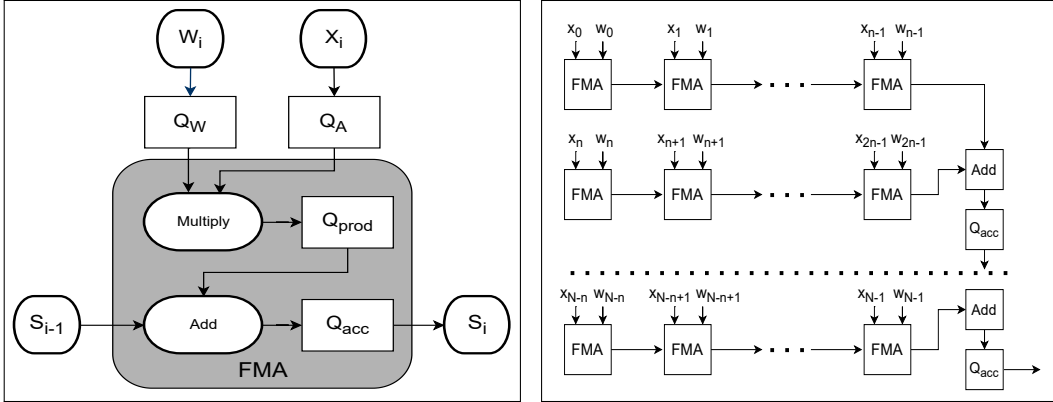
$W_i$ $X_i$

$Q_W$ $Q_A$

Multiply $Q_{prod}$

$S_{i-1}$ Add $Q_{acc}$ $S_i$

FMA

$x_0$ $w_0$ $x_1$ $w_1$ $x_{n-1}$ $w_{n-1}$

FMA FMA FMA

$x_n$ $w_n$ $x_{n+1}$ $w_{n+1}$ $x_{2n-1}$ $w_{2n-1}$

FMA FMA FMA Add

$Q_{acc}$

$x_{N-n}$ $w_{N-n}$ $x_{N-n+1}$ $w_{N-n+1}$ $x_{N-1}$ $w_{N-1}$

FMA FMA FMA Add

$Q_{acc}$